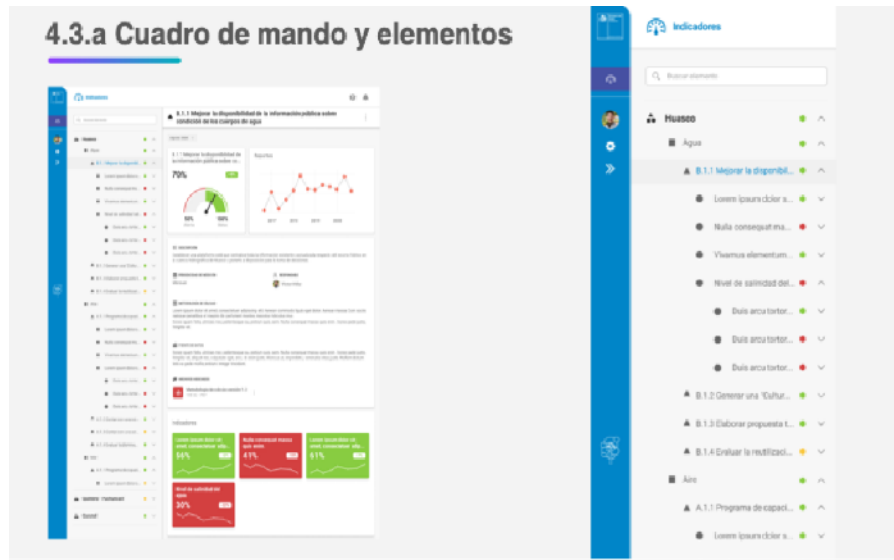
4.3.a Cuadro de mando y elementos

Indicadores

Buscar elemento

Huasco

Agua

B.1.1 Mejorar la disponibil...

Lorem ipsum dolor s...

Nulla consequat ma...

Vivamus elementum...

Nivel de salinidad del...

Duis arcu tortor...

Duis arcu tortor...

Duis arcu tortor...

B.1.2 Generar una "Cultur...

B.1.3 Elaborar propuesta t...

B.1.4 Evaluar la reutilizaci...

Aire

A.1.1 Programa de capaci...

Lorem ipsum dolor s...

Indicadores

B.1.1 Mejorar la disponibilidad de la información pública sobre condición de los cuerpos de agua

70%

Reportes

Indicadores

54%

41%

61%

30%